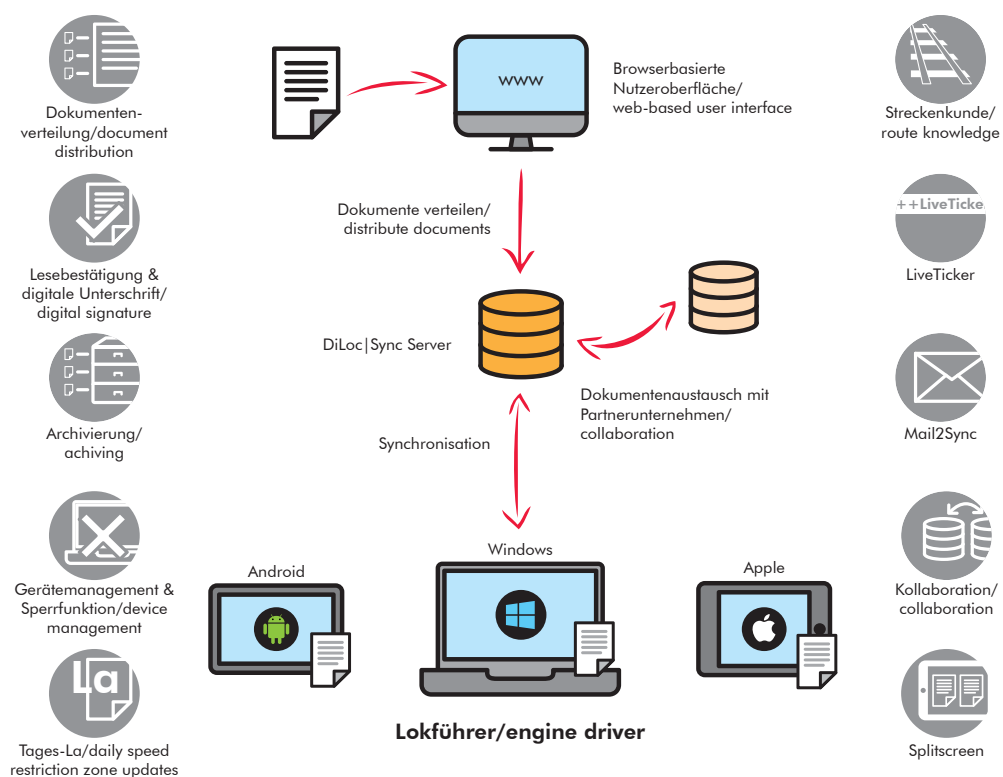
Dokumentenverteilung/document distribution

Lesebestätigung & digitale Unterschrift/ digital signature

Archivierung/ achiving

Gerätemanagement & Sperrfunktion/device management

La

Tages-La/daily speed restriction zone updates

www

Browserbasierte Nutzeroberfläche/ web-based user interface

Dokumente verteilen/ distribute documents

DiLoc|Sync Server

Dokumentenaustausch mit Partnerunternehmen/ collaboration

Synchronisation

Android

Windows

Apple

Lokführer/engine driver

Streckenkunde/ route knowledge

++LiveTicke

LiveTicker

Mail2Sync

Kollaboration/ collaboration

Splitscreen